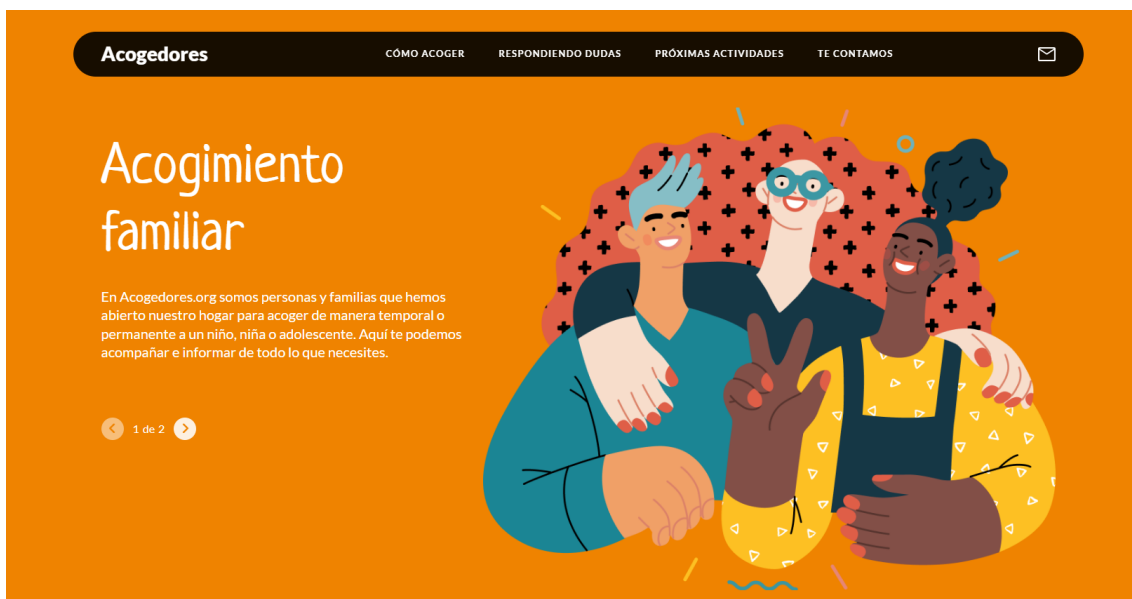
Acogedores

CÓMO ACOGER RESPONDIENDO DUDAS PRÓXIMAS ACTIVIDADES TE CONTAMOS

Acogimiento familiar

En Acogedores.org somos personas y familias que hemos abierto nuestro hogar para acoger de manera temporal o permanente a un niño, niña o adolescente. Aquí te podemos acompañar e informar de todo lo que necesites.

1 de 2